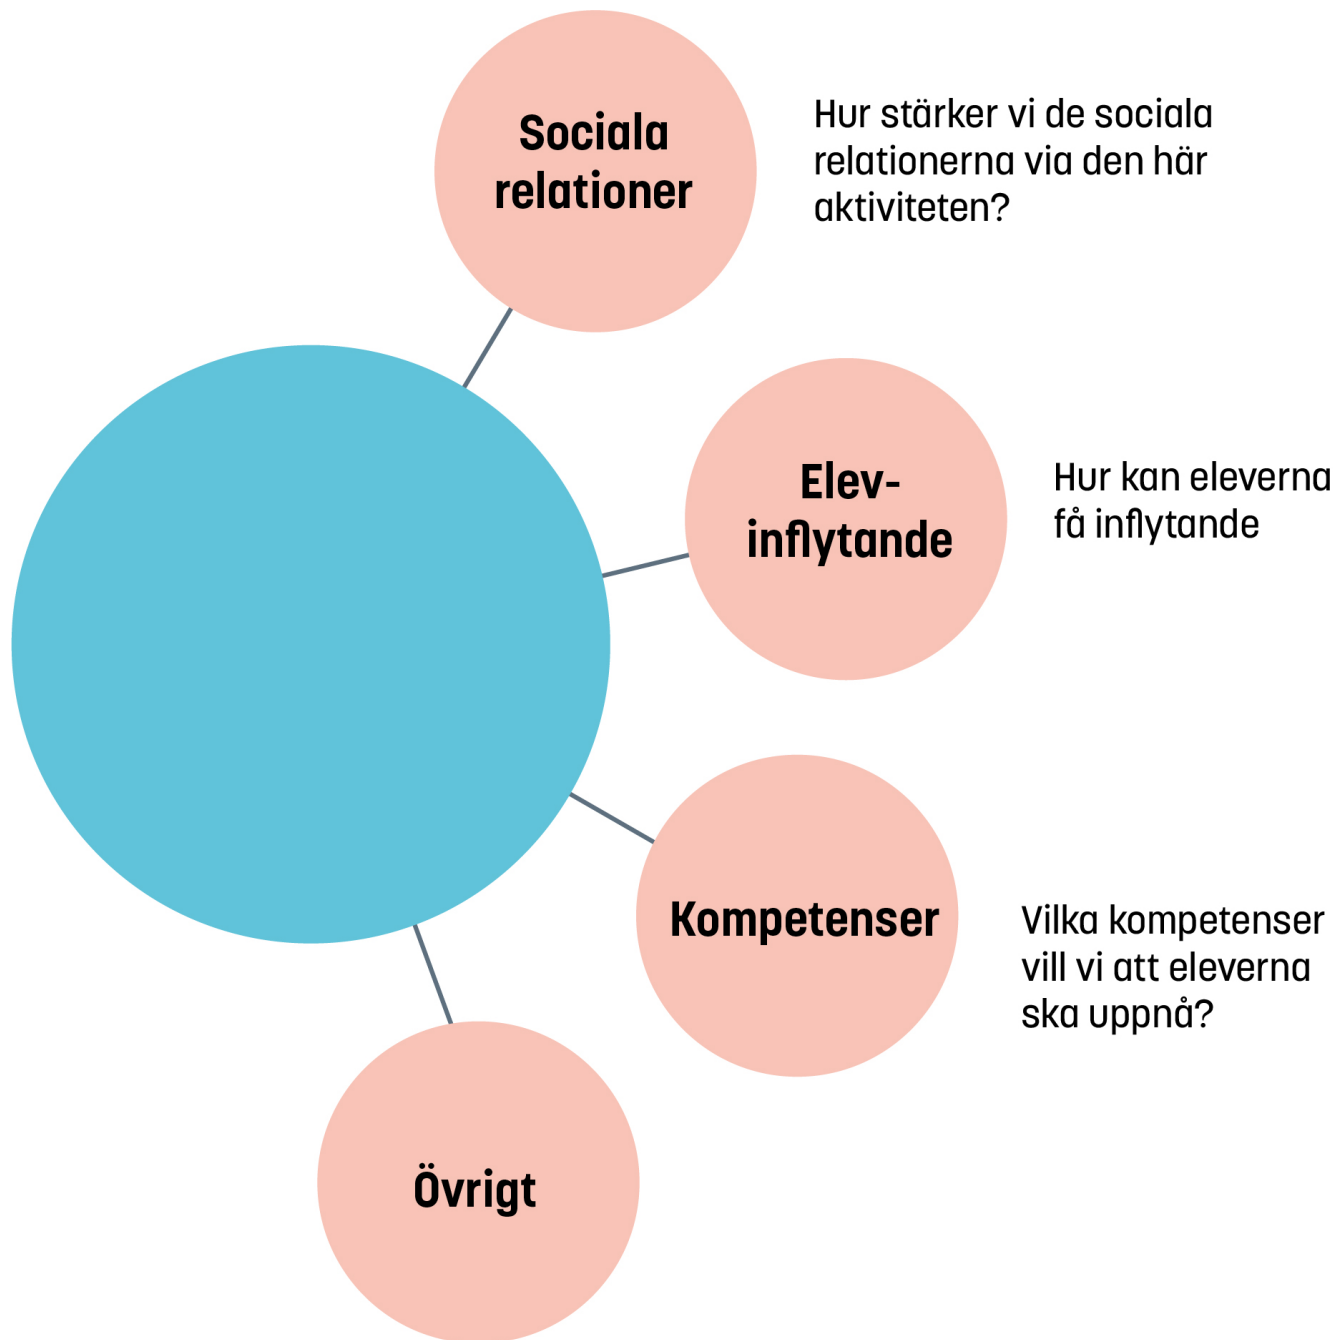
Sociala relationer

Hur stärker vi de sociala relationerna via den här aktiviteten?

Elev-inflytande

Hur kan eleverna få inflytande

Kompetenser

Vilka kompetenser vill vi att eleverna ska uppnå?

Övrigt